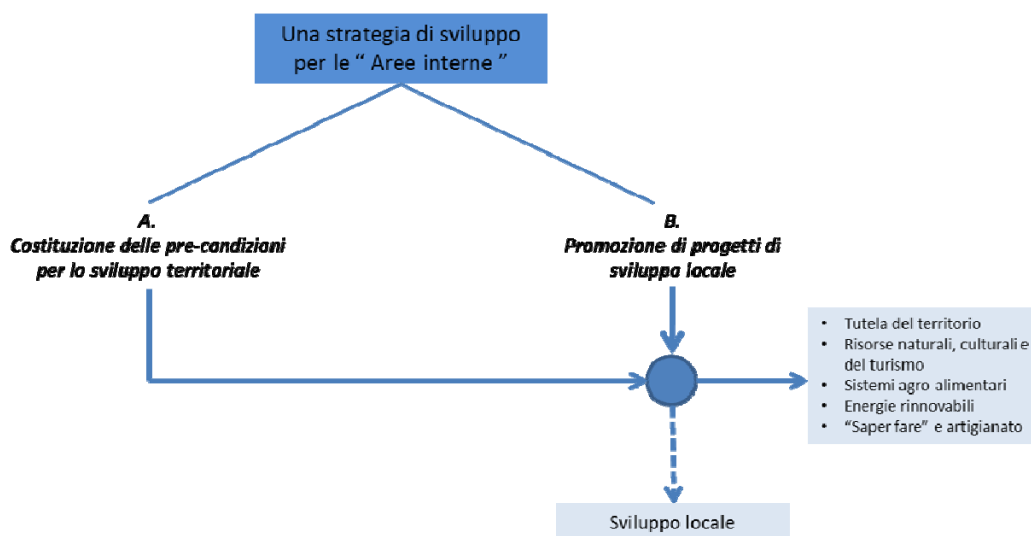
Una strategia di sviluppo per le " Aree interne "

A.
Costituzione delle pre-condizioni per lo sviluppo territoriale

B.
Promozione di progetti di sviluppo locale

- Tutela del territorio
- Risorse naturali, culturali e del turismo
- Sistemi agro alimentari
- Energie rinnovabili
- "Saper fare" e artigianato

Sviluppo locale